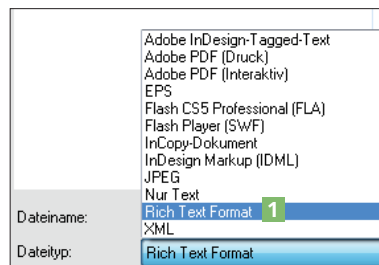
Adobe InDesign-Tagged-Text
Adobe PDF (Druck)
Adobe PDF (Interaktiv)
EPS
Flash CS5 Professional (FLA)
Flash Player (SWF)
InCopy-Dokument
InDesign Markup (IDML)
JPEG
Nur Text
Rich Text Format
1
XML

Dateiname:

Dateityp:
Rich Text Format